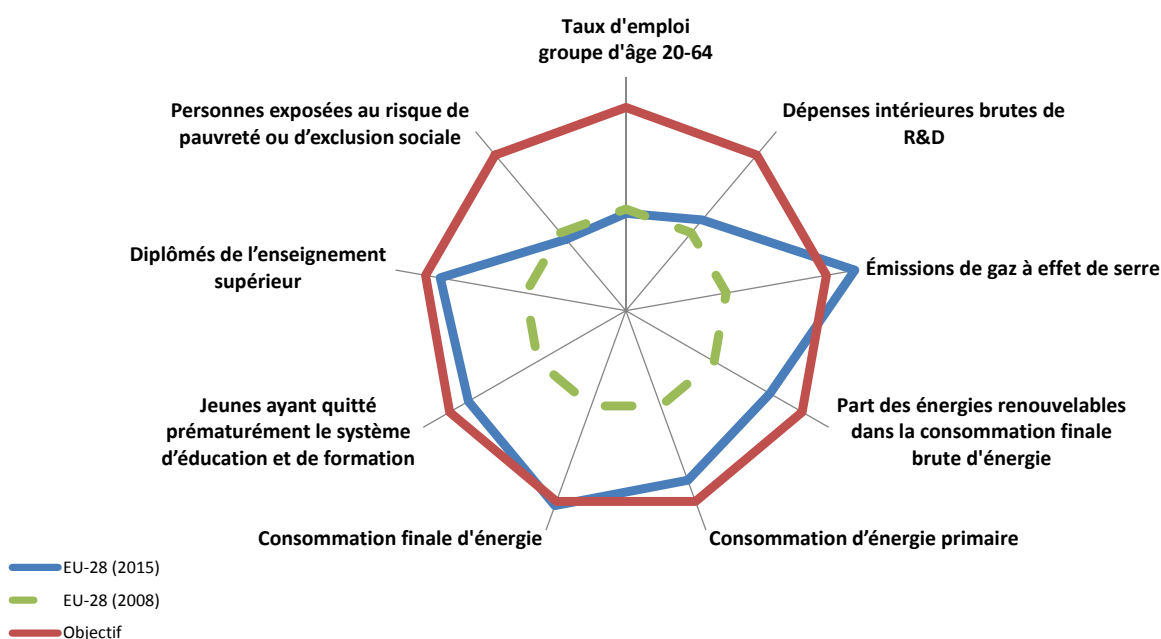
Taux d'emploi groupe d'âge 20-64

Dépenses intérieures brutes de R&D

Émissions de gaz à effet de serre

Part des énergies renouvelables dans la consommation finale brute d'énergie

Consommation d'énergie primaire

Consommation finale d'énergie

Jeunes ayant quitté prématurément le système d'éducation et de formation

Diplômés de l'enseignement supérieur

Personnes exposées au risque de pauvreté ou d'exclusion sociale

EU-28 (2015)

EU-28 (2008)

Objectif